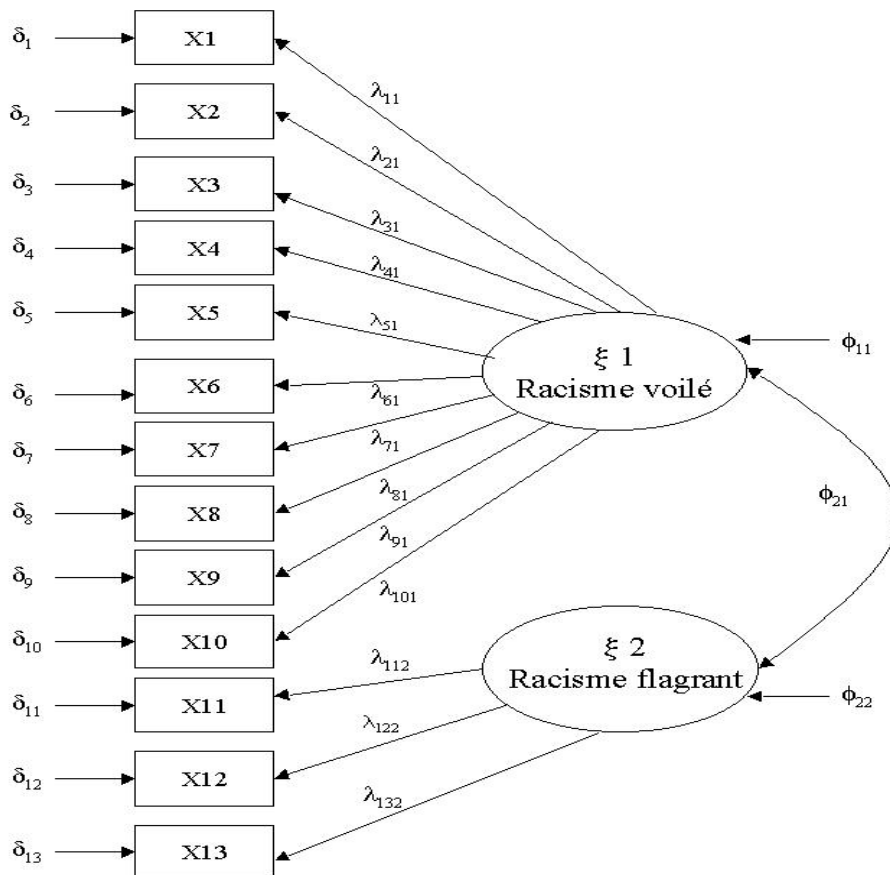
$\delta_1$ X1 $\lambda_{11}$

$\delta_2$ X2 $\lambda_{21}$

$\delta_3$ X3 $\lambda_{31}$

$\delta_4$ X4 $\lambda_{41}$

$\delta_5$ X5 $\lambda_{51}$

$\delta_6$ X6 $\lambda_{61}$

$\delta_7$ X7 $\lambda_{71}$

$\delta_8$ X8 $\lambda_{81}$

$\delta_9$ X9 $\lambda_{91}$

$\delta_{10}$ X10 $\lambda_{101}$

$\delta_{11}$ X11 $\lambda_{112}$

$\delta_{12}$ X12 $\lambda_{122}$

$\delta_{13}$ X13 $\lambda_{132}$

$\xi$ 1
Racisme voilé

$\phi_{11}$

$\phi_{21}$

$\xi$ 2
Racisme flagrant

$\phi_{22}$